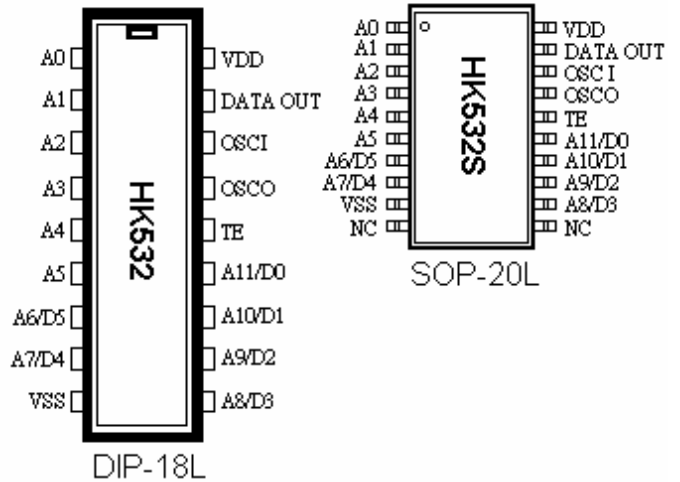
A0
A1
A2
A3
A4
A5
A6/D5
A7/D4
VSS

HK532

VDD
DATA OUT
OSCI
OSCO
TE
A11/D0
A10/D1
A9/D2
A8/D3

DIP-18L

A0
A1
A2
A3
A4
A5
A6/D5
A7/D4
VSS
NC

HK532S

VDD
DATA OUT
OSC I
OSCO
TE
A11/D0
A10/D1
A9/D2
A8/D3
NC

SOP-20L